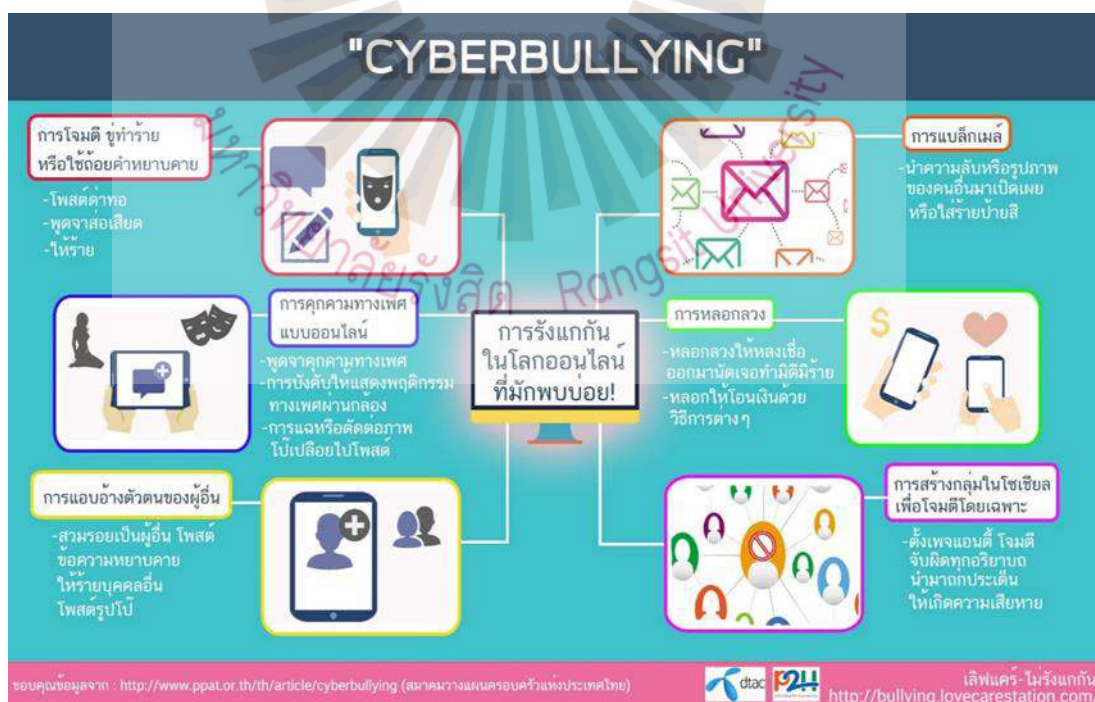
"CYBERBULLYING"

การโจมตี ขู่ทำร้าย หรือใช้ถ้อยคำหยาบคาย

-โพสต์ด่าทอ
-พูดจาส่อเสียด
-ให้ร้าย

การแบล็กเมล์

-นำความลับหรือรูปภาพของคนอื่นมาเปิดเผย หรือใส่ร้ายป้ายสี

การคุกคามทางเพศแบบออนไลน์

-พูดจาคุกคามทางเพศ
-การบังคับให้แสดงพฤติกรรมทางเพศผ่านกล้อง
-การแฉหรือตัดต่อภาพโป๊เปลือยไปโพสต์

การรังแกกันในโลกออนไลน์ที่มักพบบ่อย!

การหลอกลวง

-หลอกลวงให้หลงเชื่อ ออกมานัดเจอทำมิดีมิร้าย
-หลอกให้โอนเงินด้วยวิธีการต่างๆ

การแอบอ้างตัวตนของผู้อื่น

-สวมรอยเป็นผู้อื่น โพสต์ข้อความหยาบคาย ให้ร้ายบุคคลอื่น โพสต์รูปโป๊

การสร้างกลุ่มในโซเชียลเพื่อโจมตีโดยเฉพาะ

-ตั้งเพจแอนตี้ โจมตี จับผิดทุกอริยาบถ นำมาถกประเด็น ให้เกิดความเสียหาย

ขอบคุณข้อมูลจาก : http://www.ppat.or.th/th/article/cyberbullying (สมาคมวางแผนครอบครัวแห่งประเทศไทย)

dtac P2H

เลิฟแคร์-ไม่รังแกกัน
http://bullying.lovecarestation.com

มหาวิทยาลัยรังสิต Rangsit University